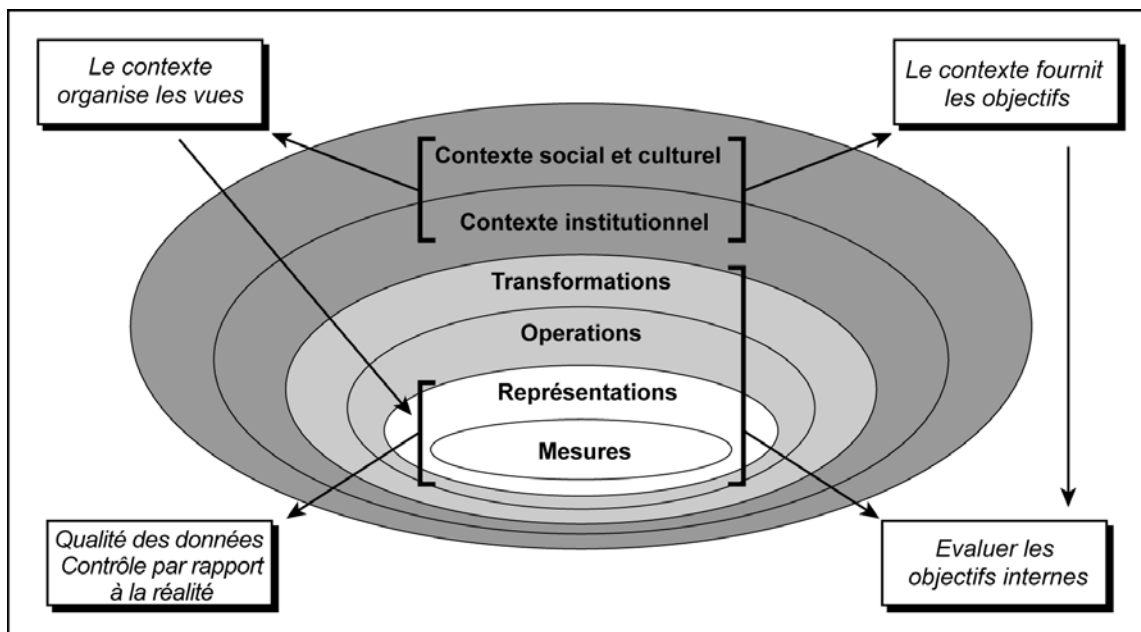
Le contexte organise les vues

Le contexte fournit les objectifs

Contexte social et culturel

Contexte institutionnel

Transformations

Operations

Représentations

Mesures

Qualité des données Contrôle par rapport à la réalité

Evaluer les objectifs internes